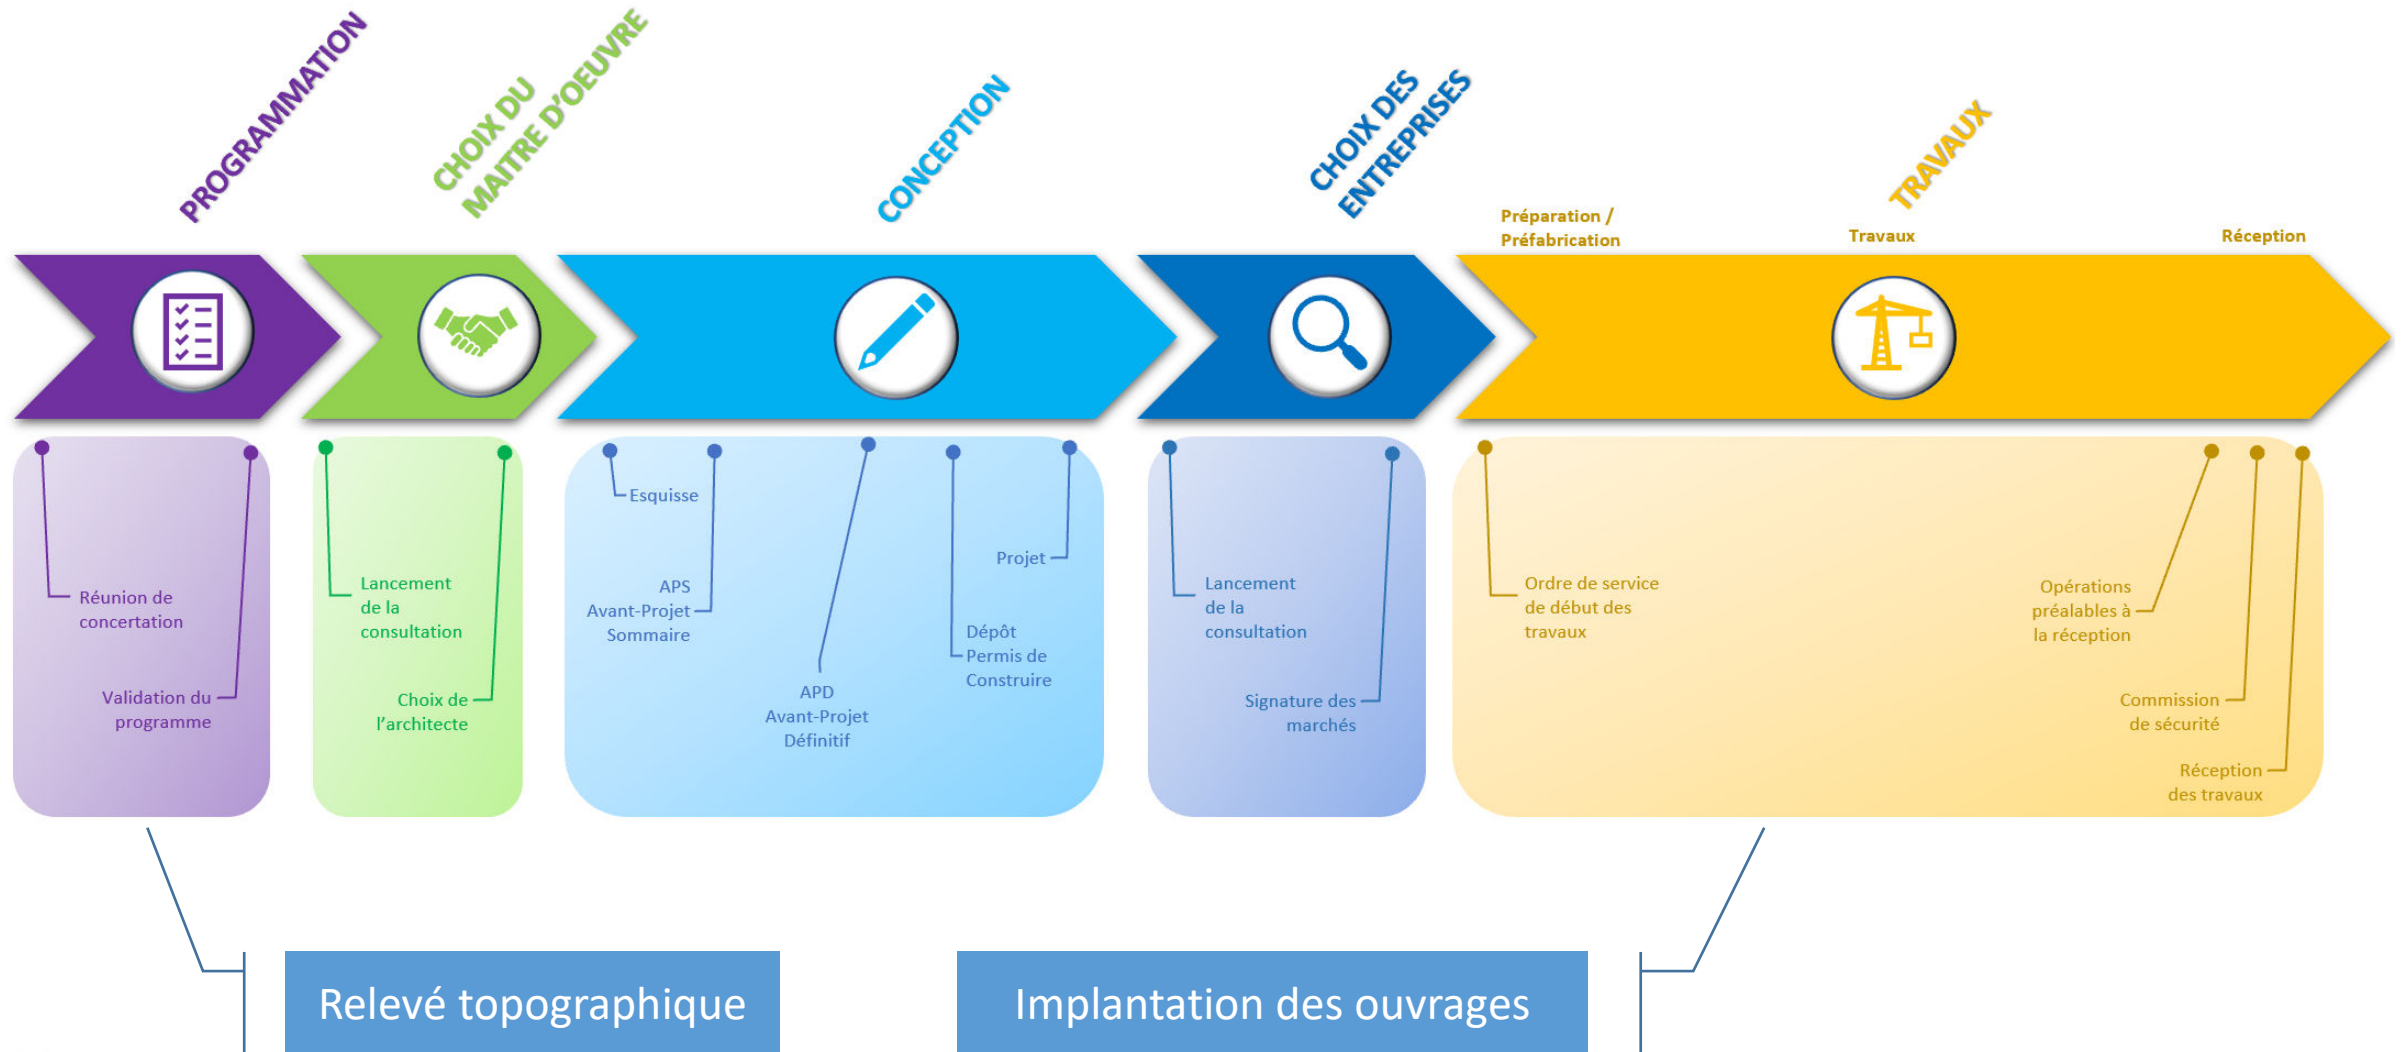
PROGRAMMATION

CHOIX DU MAITRE D'OEUVRE

CONCEPTION

CHOIX DES ENTREPRISES

TRAVAUX

Préparation / Préfabrication

Travaux

Réception

Réunion de concertation

Validation du programme

Lancement de la consultation

Choix de l'architecte

Esquisse

APS Avant-Projet Sommaire

APD Avant-Projet Définitif

Projet

Dépôt Permis de Construire

Lancement de la consultation

Signature des marchés

Ordre de service de début des travaux

Opérations préalables à la réception

Commission de sécurité

Réception des travaux

Relevé topographique

Implantation des ouvrages